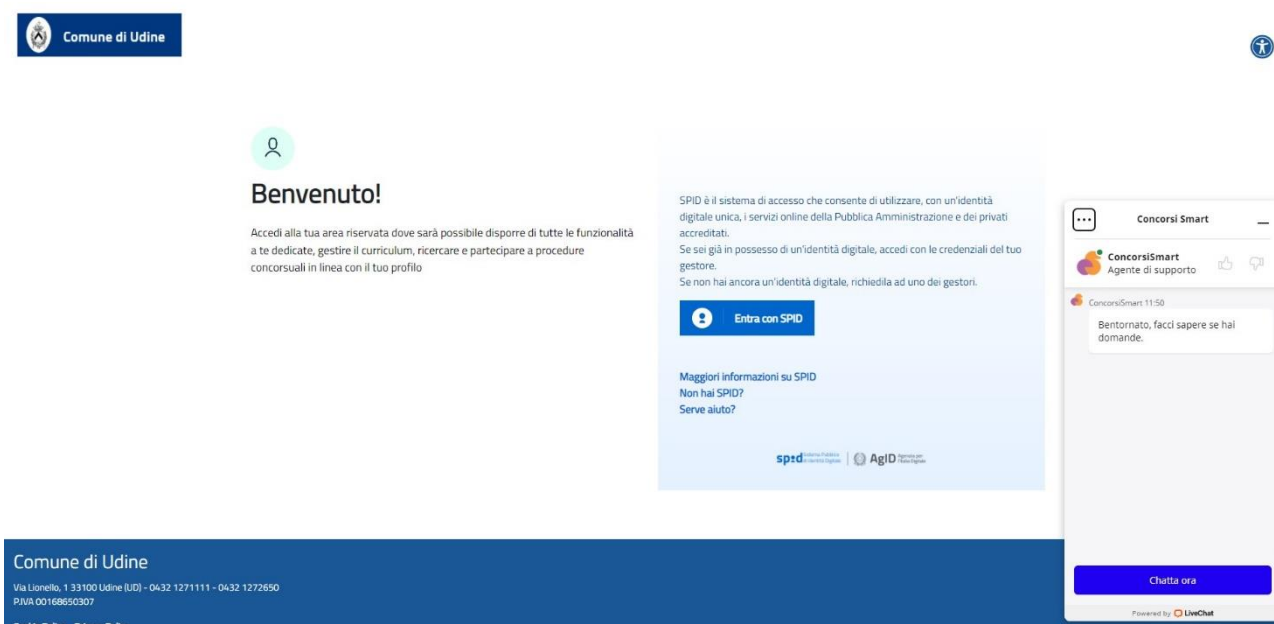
Comune di Udine

Benvenuto!

Accedi alla tua area riservata dove sarà possibile disporre di tutte le funzionalità a te dedicate, gestire il curriculum, ricercare e partecipare a procedure concorsuali in linea con il tuo profilo

SPID è il sistema di accesso che consente di utilizzare, con un'identità digitale unica, i servizi online della Pubblica Amministrazione e dei privati accreditati.
Se sei già in possesso di un'identità digitale, accedi con le credenziali del tuo gestore.
Se non hai ancora un'identità digitale, richiedila ad uno dei gestori.

Entra con SPID

Maggiori informazioni su SPID
Non hai SPID?
Serve aiuto?

spid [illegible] | AgID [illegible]

Concorsi Smart

ConcorsiSmart
Agente di supporto

ConcorsiSmart 11:50
Bentornato, facci sapere se hai domande.

Chatta ora

Powered by LiveChat

Comune di Udine
Via Lionello, 1 33100 Udine (UD) - 0432 1271111 - 0432 1272650
P.IVA 00168650307